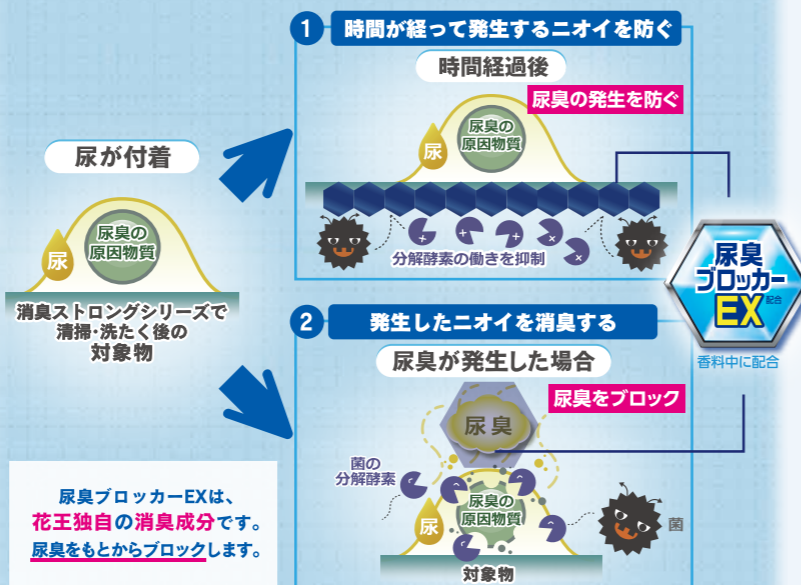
1 時間が経って発生するニオイを防ぐ

時間経過後

尿臭の発生を防ぐ

尿

尿臭の原因物質

分解酵素の働きを抑制

尿が付着

尿

尿臭の原因物質

消臭ストロングシリーズで清掃・洗たく後の対象物

尿臭ブロッカーEX 配合

香料中に配合

2 発生したニオイを消臭する

尿臭が発生した場合

尿臭をブロック

尿臭

菌の分解酵素

尿

尿臭の原因物質

菌

対象物

尿臭ブロッカーEXは、花王独自の消臭成分です。尿臭をもとからブロックします。